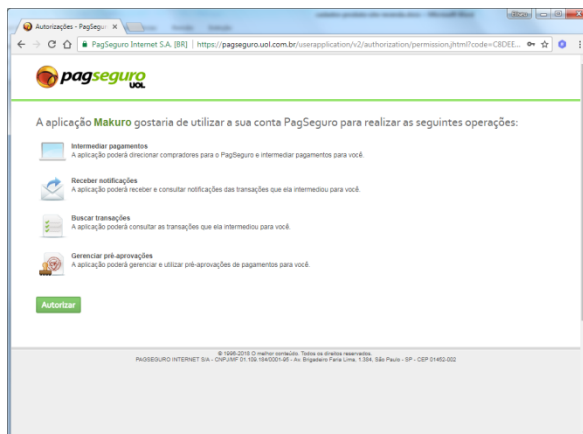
Autorizações - PagSegur ×

PagSeguro Internet S.A. [BR] | https://pagseguro.uol.com.br/userapplication/v2/authorization/permission.jhtml?code=C8DEE...

pagseguro UOL

A aplicação Makuro gostaria de utilizar a sua conta PagSeguro para realizar as seguintes operações:

Intermediar pagamentos
A aplicação poderá direcionar compradores para o PagSeguro e intermediar pagamentos para você.

Receber notificações
A aplicação poderá receber e consultar notificações das transações que ela intermediou para você.

Buscar transações
A aplicação poderá consultar as transações que ela intermediou para você.

Gerenciar pré-aprovações
A aplicação poderá gerenciar e utilizar pré-aprovações de pagamentos para você.

Autorizar

© 1996-2018 O melhor conteúdo. Todos os direitos reservados.
PAGSEGURO INTERNET S/A - CNPJ/MF 08.561.701/0001-01 - Av. Brigadeiro Faria Lima, 1.384, São Paulo - SP - CEP 01452-002